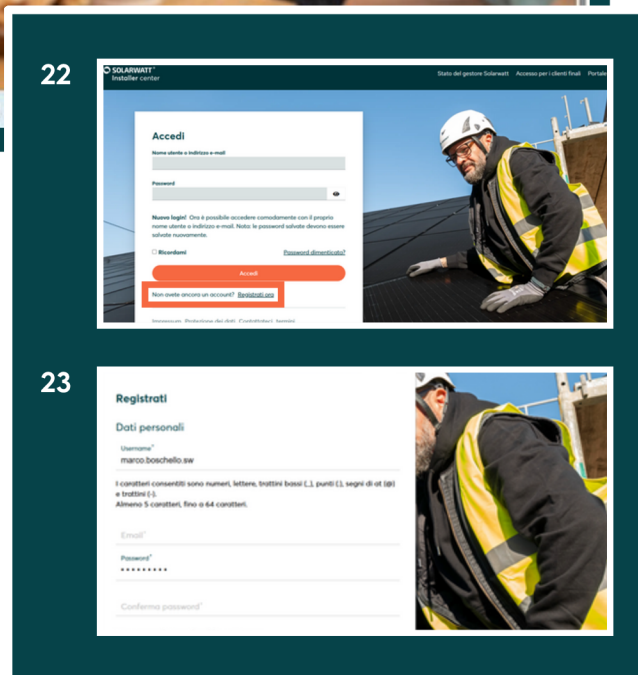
22

SOLARWATT
Installer center

Stato del gestore Solarwatt   Accesso per i clienti finali   Portale

Accedi

Nome utente o indirizzo e-mail

Password

Nuovo login! Ora è possibile accedere comodamente con il proprio nome utente o indirizzo e-mail. Nota: le password salvate devono essere salvate nuovamente.

Ricordami

Password dimenticata?

Accedi

Non avete ancora un account? Registrati ora

Impressum   Protezione dei dati   Contatti   termini

23

Registrati

Dati personali

Username*
marco.boschello.sw

I caratteri consentiti sono numeri, lettere, trattini bassi (_), punti (.), segni di at (@) e trattini (-).
Almeno 5 caratteri, fino a 64 caratteri.

Email*

Password*
•••••••••

Conferma password*